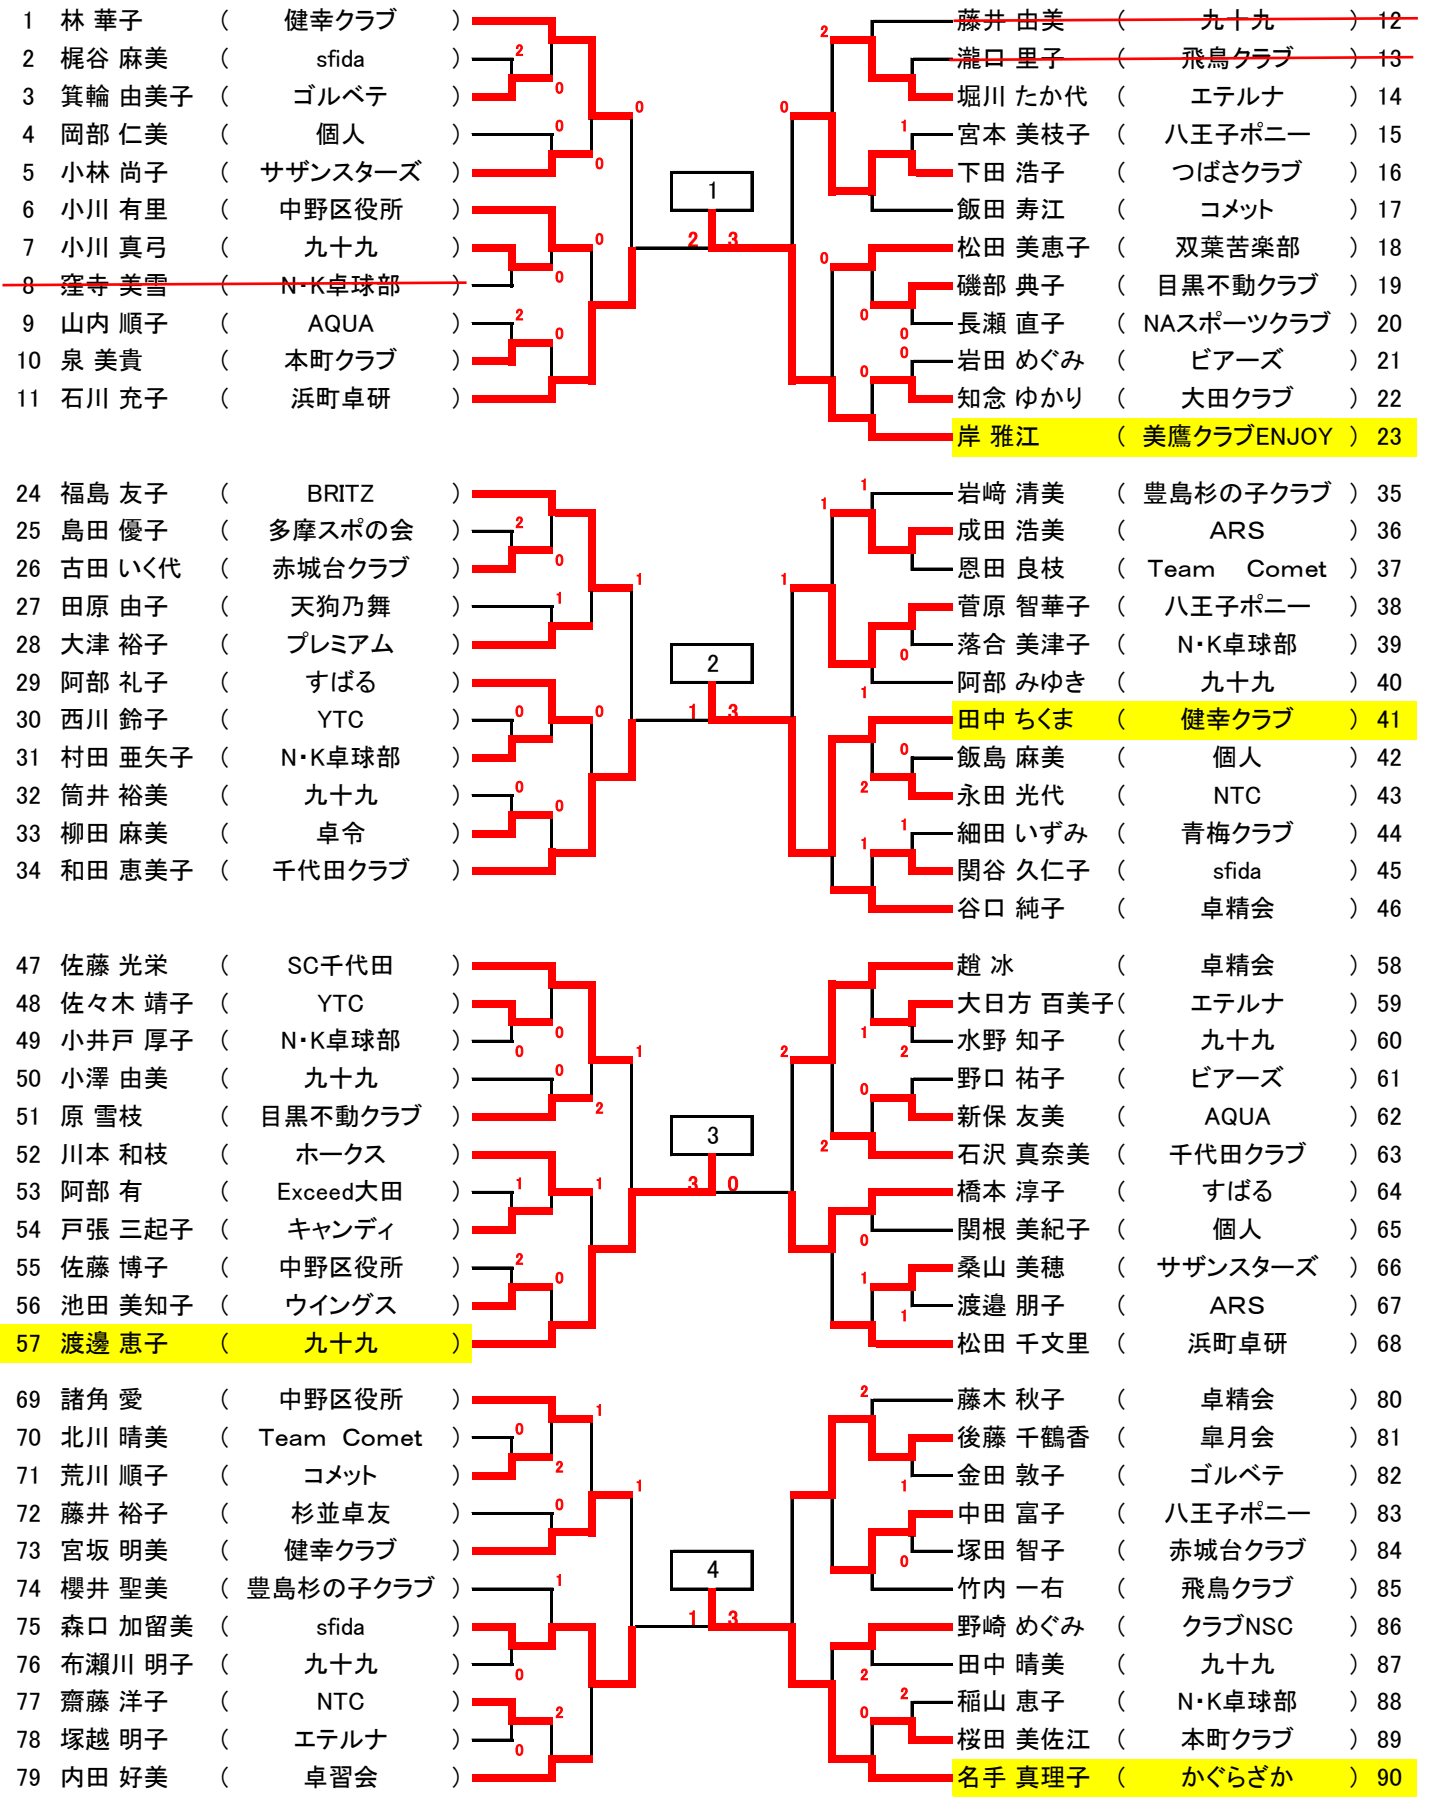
1 林 華子 ( 健幸クラブ )
2 梶谷 麻美 ( sfida )
3 箕輪 由美子 ( ゴルベテ )
4 岡部 仁美 ( 個人 )
5 小林 尚子 ( サザンスターズ )
6 小川 有里 ( 中野区役所 )
7 小川 真弓 ( 九十九 )
8 窪寺 美雪 ( N･K卓球部 )
9 山内 順子 ( AQUA )
10 泉 美貴 ( 本町クラブ )
11 石川 充子 ( 浜町卓研 )

藤井 由美 ( 九十九 ) 12
瀧口 里子 ( 飛鳥クラブ ) 13
堀川 たか代 ( エテルナ ) 14
宮本 美枝子 ( 八王子ポニー ) 15
下田 浩子 ( つばさクラブ ) 16
飯田 寿江 ( コメット ) 17
松田 美恵子 ( 双葉苦楽部 ) 18
磯部 典子 ( 目黒不動クラブ ) 19
長瀬 直子 ( NAスポーツクラブ ) 20
岩田 めぐみ ( ビアーズ ) 21
知念 ゆかり ( 大田クラブ ) 22
岸 雅江 ( 美鷹クラブENJOY ) 23

1
2 3
2 0 0 0 0 0 0 2 0 0 2 0 0 1 0 0 0 0 0

24 福島 友子 ( BRITZ )
25 島田 優子 ( 多摩スポの会 )
26 古田 いく代 ( 赤城台クラブ )
27 田原 由子 ( 天狗乃舞 )
28 大津 裕子 ( プレミアム )
29 阿部 礼子 ( すばる )
30 西川 鈴子 ( YTC )
31 村田 亜矢子 ( N･K卓球部 )
32 筒井 裕美 ( 九十九 )
33 柳田 麻美 ( 卓令 )
34 和田 恵美子 ( 千代田クラブ )

岩崎 清美 ( 豊島杉の子クラブ ) 35
成田 浩美 ( ARS ) 36
恩田 良枝 ( Team Comet ) 37
菅原 智華子 ( 八王子ポニー ) 38
落合 美津子 ( N･K卓球部 ) 39
阿部 みゆき ( 九十九 ) 40
田中 ちくま ( 健幸クラブ ) 41
飯島 麻美 ( 個人 ) 42
永田 光代 ( NTC ) 43
細田 いずみ ( 青梅クラブ ) 44
関谷 久仁子 ( sfida ) 45
谷口 純子 ( 卓精会 ) 46

2
1 3
2 0 1 1 0 0 0 0 1 1 1 0 1 0 2 1 1

47 佐藤 光栄 ( SC千代田 )
48 佐々木 靖子 ( YTC )
49 小井戸 厚子 ( N･K卓球部 )
50 小澤 由美 ( 九十九 )
51 原 雪枝 ( 目黒不動クラブ )
52 川本 和枝 ( ホークス )
53 阿部 有 ( Exceed大田 )
54 戸張 三起子 ( キャンディ )
55 佐藤 博子 ( 中野区役所 )
56 池田 美知子 ( ウイングス )
57 渡邊 恵子 ( 九十九 )

趙 冰 ( 卓精会 ) 58
大日方 百美子( エテルナ ) 59
水野 知子 ( 九十九 ) 60
野口 祐子 ( ビアーズ ) 61
新保 友美 ( AQUA ) 62
石沢 真奈美 ( 千代田クラブ ) 63
橋本 淳子 ( すばる ) 64
関根 美紀子 ( 個人 ) 65
桑山 美穂 ( サザンスターズ ) 66
渡邉 朋子 ( ARS ) 67
松田 千文里 ( 浜町卓研 ) 68

3
3 0
0 0 1 0 2 1 1 2 0 2 1 2 0 2 0 1 1

69 諸角 愛 ( 中野区役所 )
70 北川 晴美 ( Team Comet )
71 荒川 順子 ( コメット )
72 藤井 裕子 ( 杉並卓友 )
73 宮坂 明美 ( 健幸クラブ )
74 櫻井 聖美 ( 豊島杉の子クラブ )
75 森口 加留美 ( sfida )
76 布瀬川 明子 ( 九十九 )
77 齋藤 洋子 ( NTC )
78 塚越 明子 ( エテルナ )
79 内田 好美 ( 卓習会 )

藤木 秋子 ( 卓精会 ) 80
後藤 千鶴香 ( 皐月会 ) 81
金田 敦子 ( ゴルベテ ) 82
中田 富子 ( 八王子ポニー ) 83
塚田 智子 ( 赤城台クラブ ) 84
竹内 一右 ( 飛鳥クラブ ) 85
野崎 めぐみ ( クラブNSC ) 86
田中 晴美 ( 九十九 ) 87
稲山 恵子 ( N･K卓球部 ) 88
桜田 美佐江 ( 本町クラブ ) 89
名手 真理子 ( かぐらざか ) 90

4
1 3
1 0 2 1 0 1 0 2 0 2 1 0 2 0